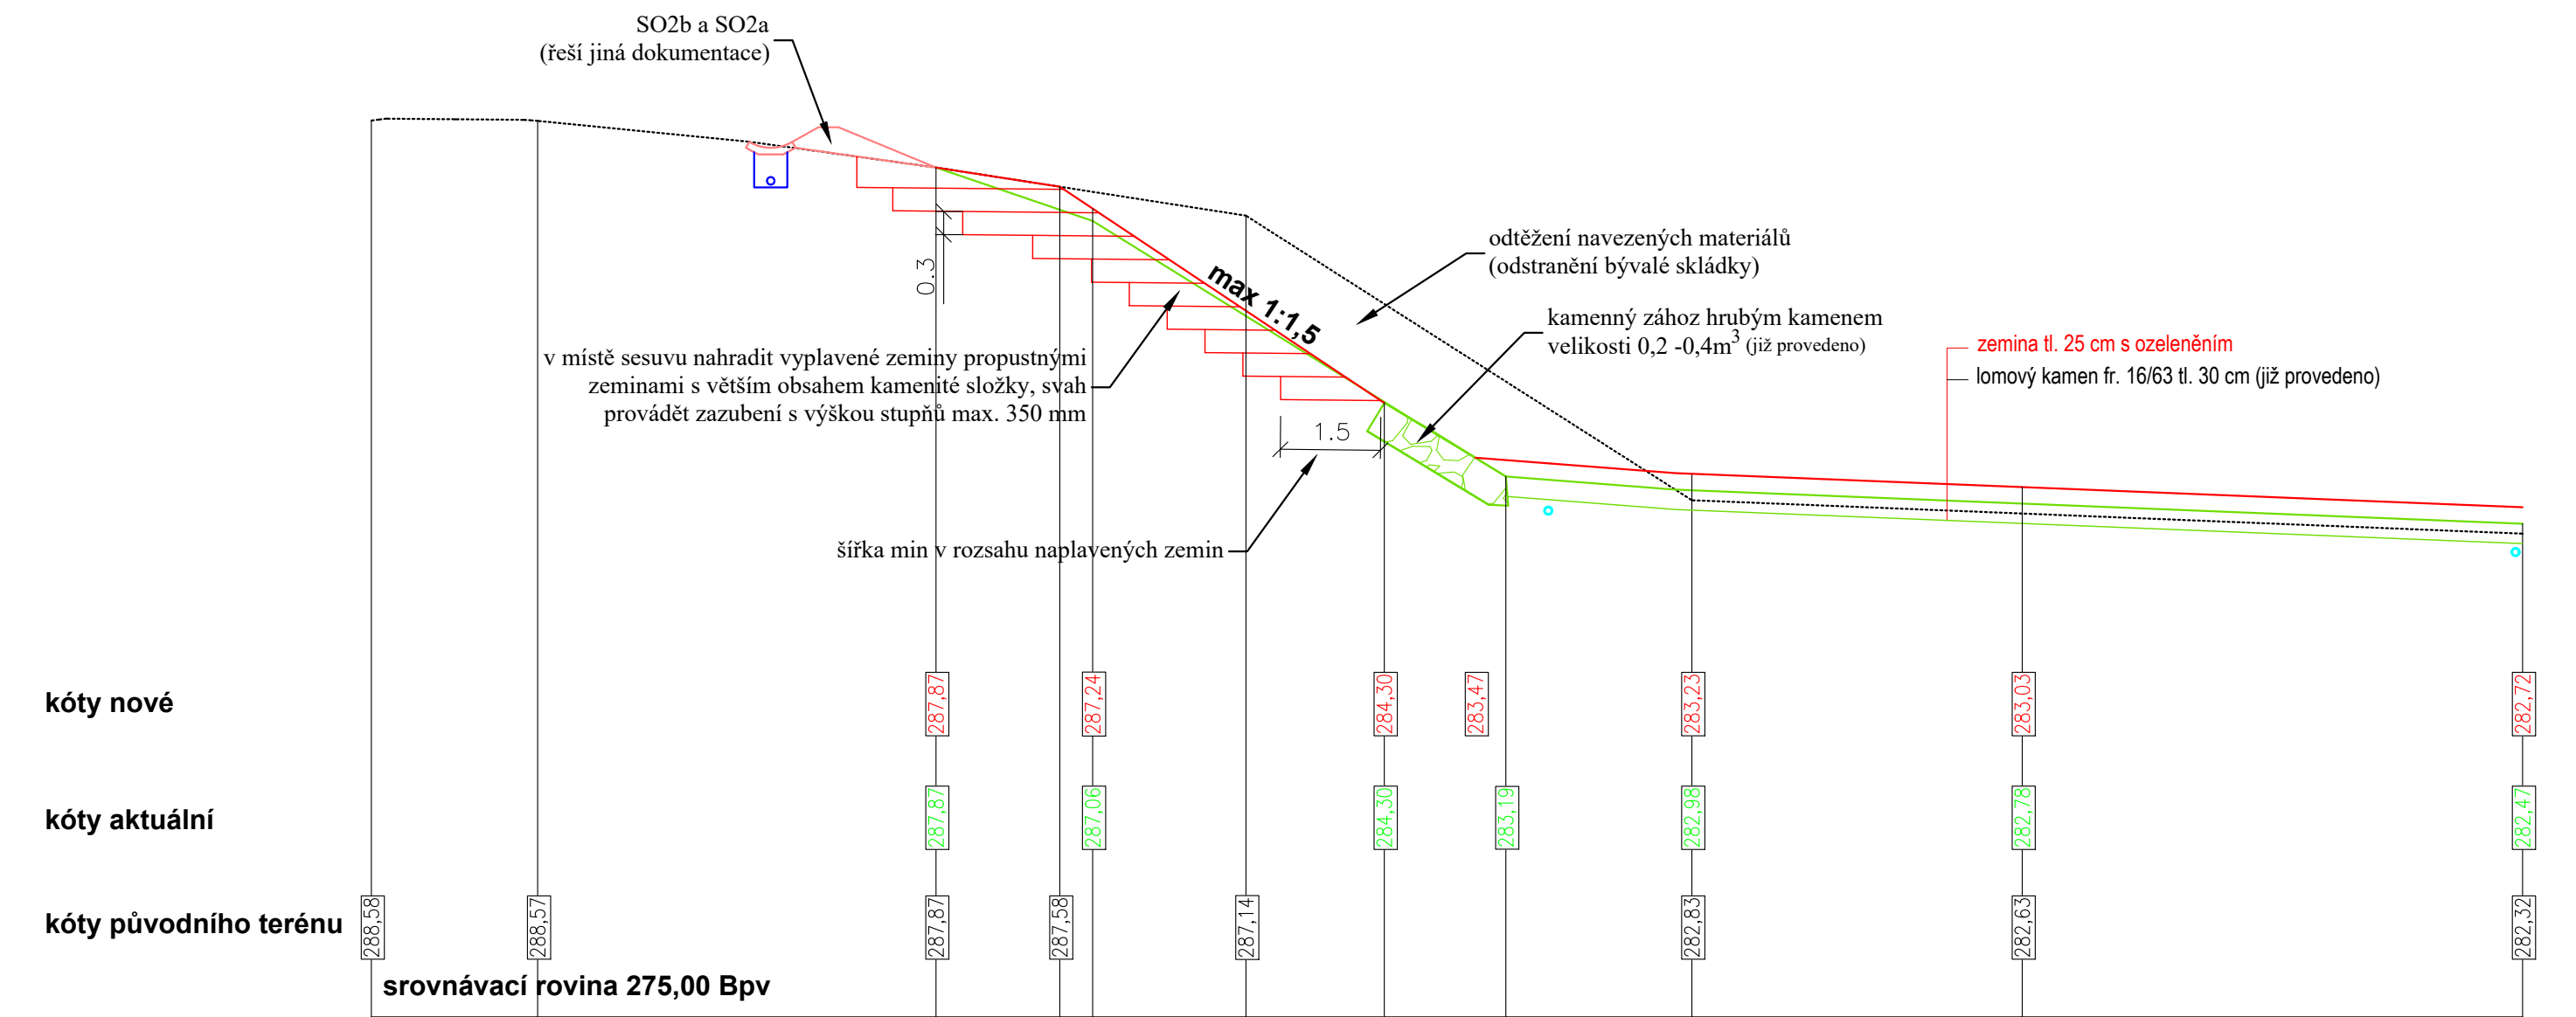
SO2b a SO2a
(řeší jiná dokumentace)

odtěžení navezených materiálů
(odstranění bývalé skládky)

0.3

max 1:1,5

kamenný zához hrubým kamenem
velikosti 0,2 -0,4m$^3$ (již provedeno)

zemina tl. 25 cm s ozeleněním
lomový kamen fr. 16/63 tl. 30 cm (již provedeno)

v místě sesuvu nahradit vyplavené zeminy propustnými zeminami s větším obsahem kamenité složky, svah provádět zazubení s výškou stupňů max. 350 mm

1.5

šířka min v rozsahu naplavených zemin

kóty nové

287,87
287,24
284,30
283,47
283,23
283,03
282,72

kóty aktuální

287,87
287,06
284,30
283,19
282,98
282,78
282,47

kóty původního terénu

288,58
288,57
287,87
287,58
287,14
282,83
282,63
282,32

srovnávací rovina 275,00 Bpv